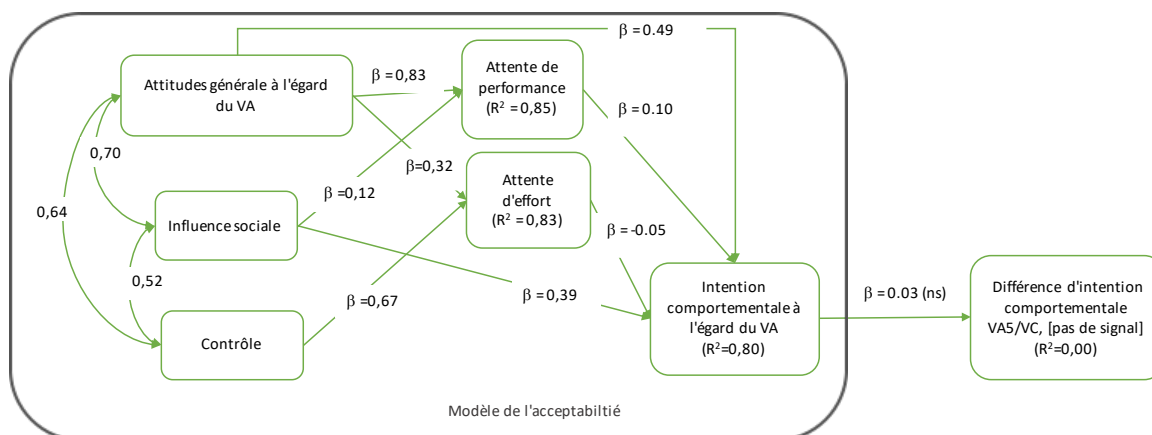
Attitudes générale à l'égard du VA

Attente de performance ($R^2$ =0,85)

Attente d'effort ($R^2$ =0,83)

Influence sociale

Contrôle

Intention comportementale à l'égard du VA ($R^2$=0,80)

Différence d'intention comportementale VA5/VC, [pas de signal] ($R^2$=0,00)

$\beta$ = 0.49

$\beta$ =0,83

$\beta$ = 0.10

$\beta$=0,32

$\beta$ =0,12

$\beta$ = -0.05

$\beta$ =0,67

$\beta$ = 0,39

$\beta$ = 0.03 (ns)

0,70

0,64

0,52

Modèle de l'acceptabiltié